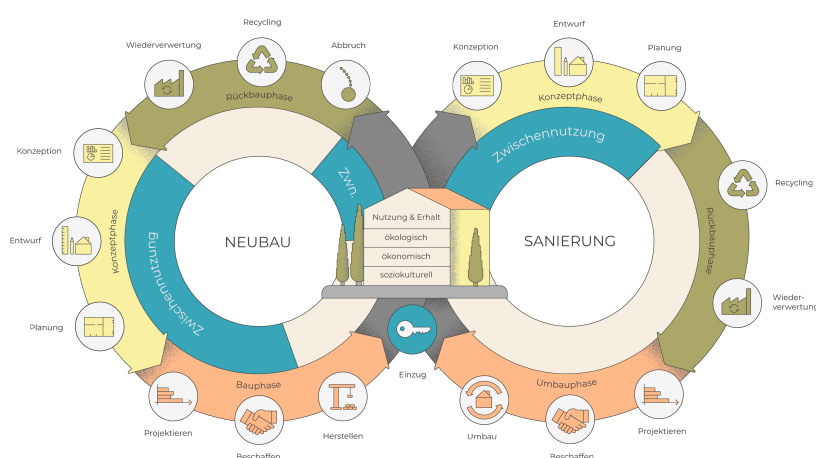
Recycling
Wiederverwertung
Abbruch
Rückbauphase
Konzeption
Konzeptphase
Entwurf
Planung
Zwischennutzung
Zwn.
NEUBAU
Bauphase
Projektieren
Beschaffen
Herstellen
Nutzung & Erhalt
ökologisch
ökonomisch
soziokulturell
Einzug
Entwurf
Konzeption
Planung
Konzeptphase
Zwischennutzung
SANIERUNG
Recycling
Rückbauphase
Wiederverwertung
Umbauphase
Umbau
Beschaffen
Projektieren